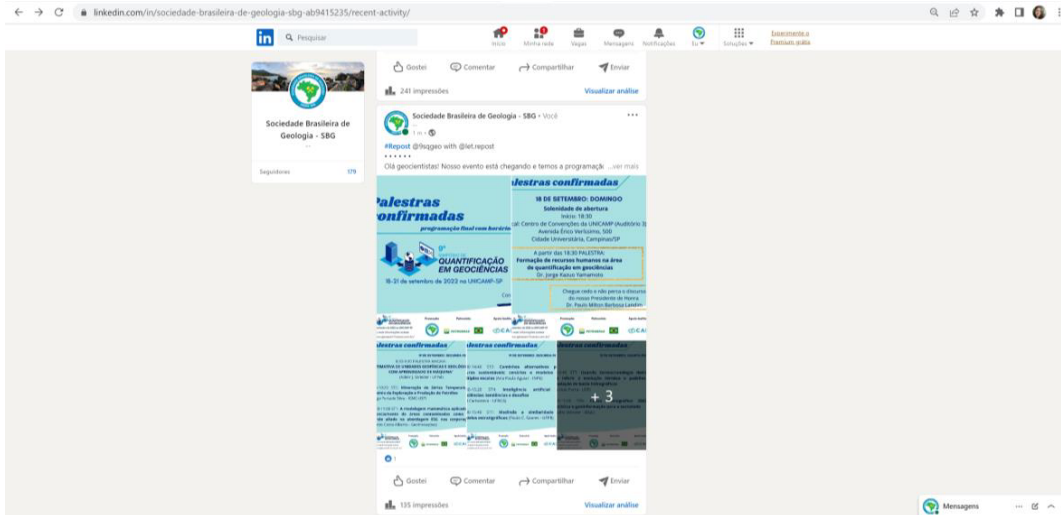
linkedin.com/in/sociedade-brasileira-de-geologia-sbg-ab9415235/recent-activity/

in Pesquisar

Início Minha rede Vagas Mensagens Notificações Eu Soluções Experimente o Premium grátis

Sociedade Brasileira de Geologia - SBG

Seguidores 179

Gostei Comentar Compartilhar Enviar

241 impressões Visualizar análise

Sociedade Brasileira de Geologia - SBG • Você
1 m •

#Repost @9qgeo with @let.repost
• • • • • •
Olá geocientistas! Nosso evento está chegando e temos a programaçã ...ver mais

Palestras confirmadas
programação final com horários
9º QUANTIFICAÇÃO EM GEOCIÊNCIAS
18-21 de setembro de 2022 na UNICAMP-SP

Palestras confirmadas
18 DE SETEMBRO: DOMINGO
Solenidade de abertura
Início: 18:30
Local: Centro de Convenções da UNICAMP (Auditório 3)
Avenida Érico Veríssimo, 500
Cidade Universitária, Campinas/SP
A partir das 18:30 PALESTRA:
Formação de recursos humanos na área de quantificação em geociências
Dr. Jorge Kazuo Yamamoto
Chegue cedo e não perca o discurso do nosso Presidente de Honra
Dr. Paulo Milton Barbosa Landim

Palestras confirmadas

Palestras confirmadas

+3

Gostei Comentar Compartilhar Enviar

135 impressões Visualizar análise

Mensagens